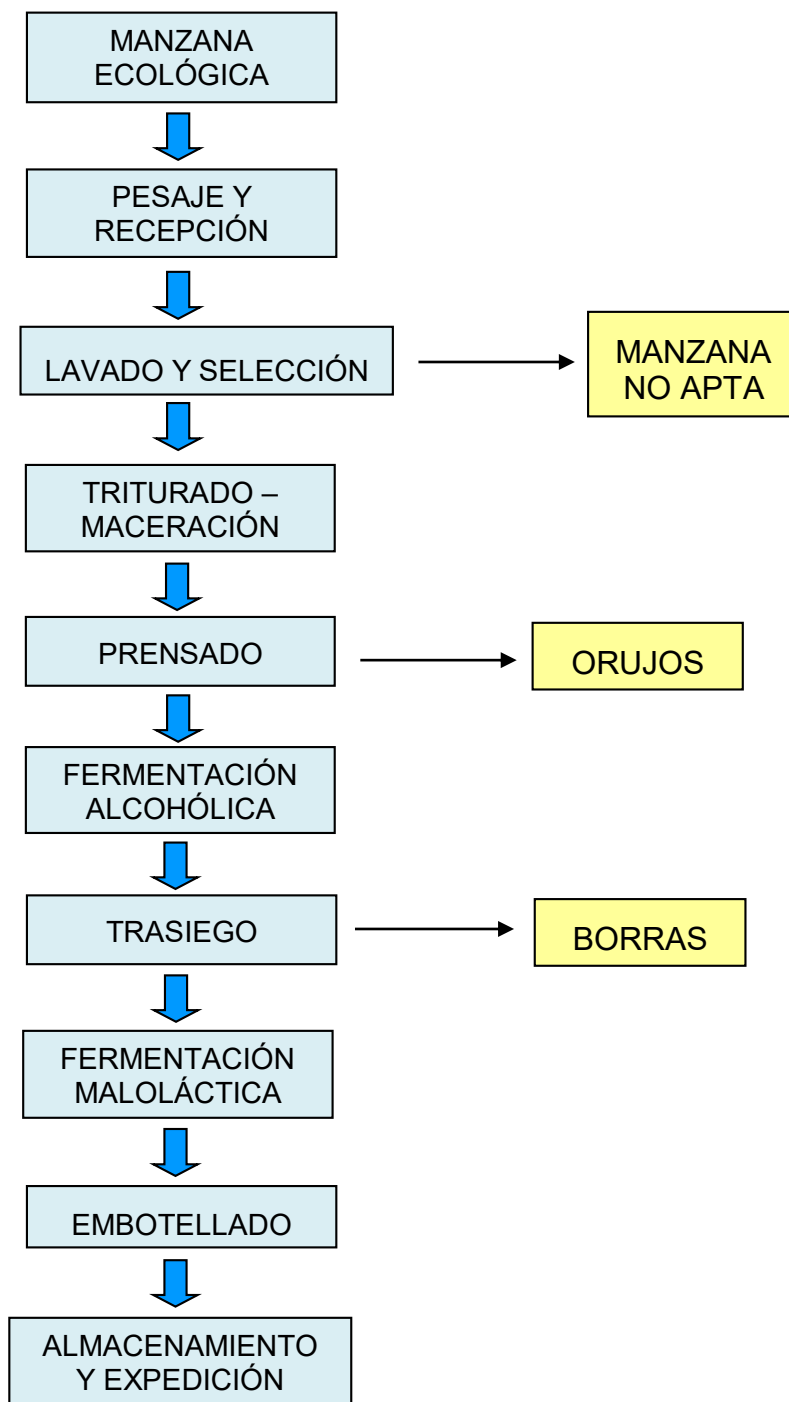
MANZANA ECOLÓGICA

PESAJE Y RECEPCIÓN

LAVADO Y SELECCIÓN

MANZANA NO APTA

TRITURADO – MACERACIÓN

PRENSADO

ORUJOS

FERMENTACIÓN ALCOHÓLICA

TRASIEGO

BORRAS

FERMENTACIÓN MALOLÁCTICA

EMBOTELLADO

ALMACENAMIENTO Y EXPEDICIÓN